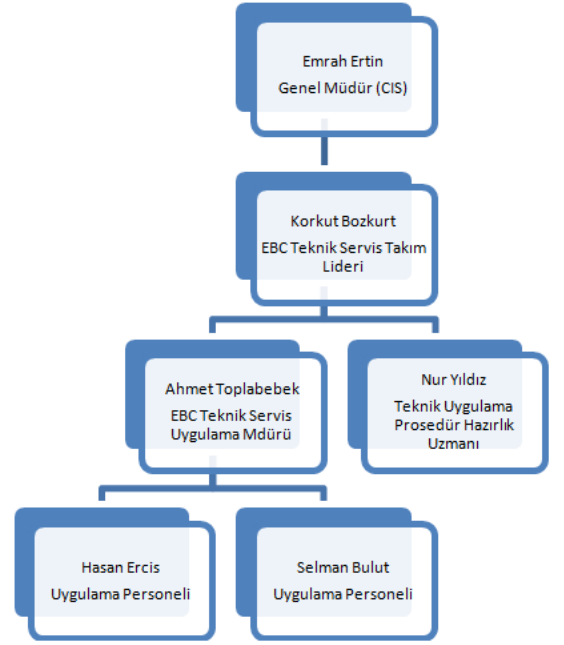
Emrah Ertin
Genel Müdür (CIS)

Korkut Bozkurt
EBC Teknik Servis Takım Lideri

Ahmet Toplabebek
EBC Teknik Servis Uygulama Mdürü

Nur Yıldız
Teknik Uygulama Prosedür Hazırlık Uzmanı

Hasan Ercis
Uygulama Personeli

Selman Bulut
Uygulama Personeli